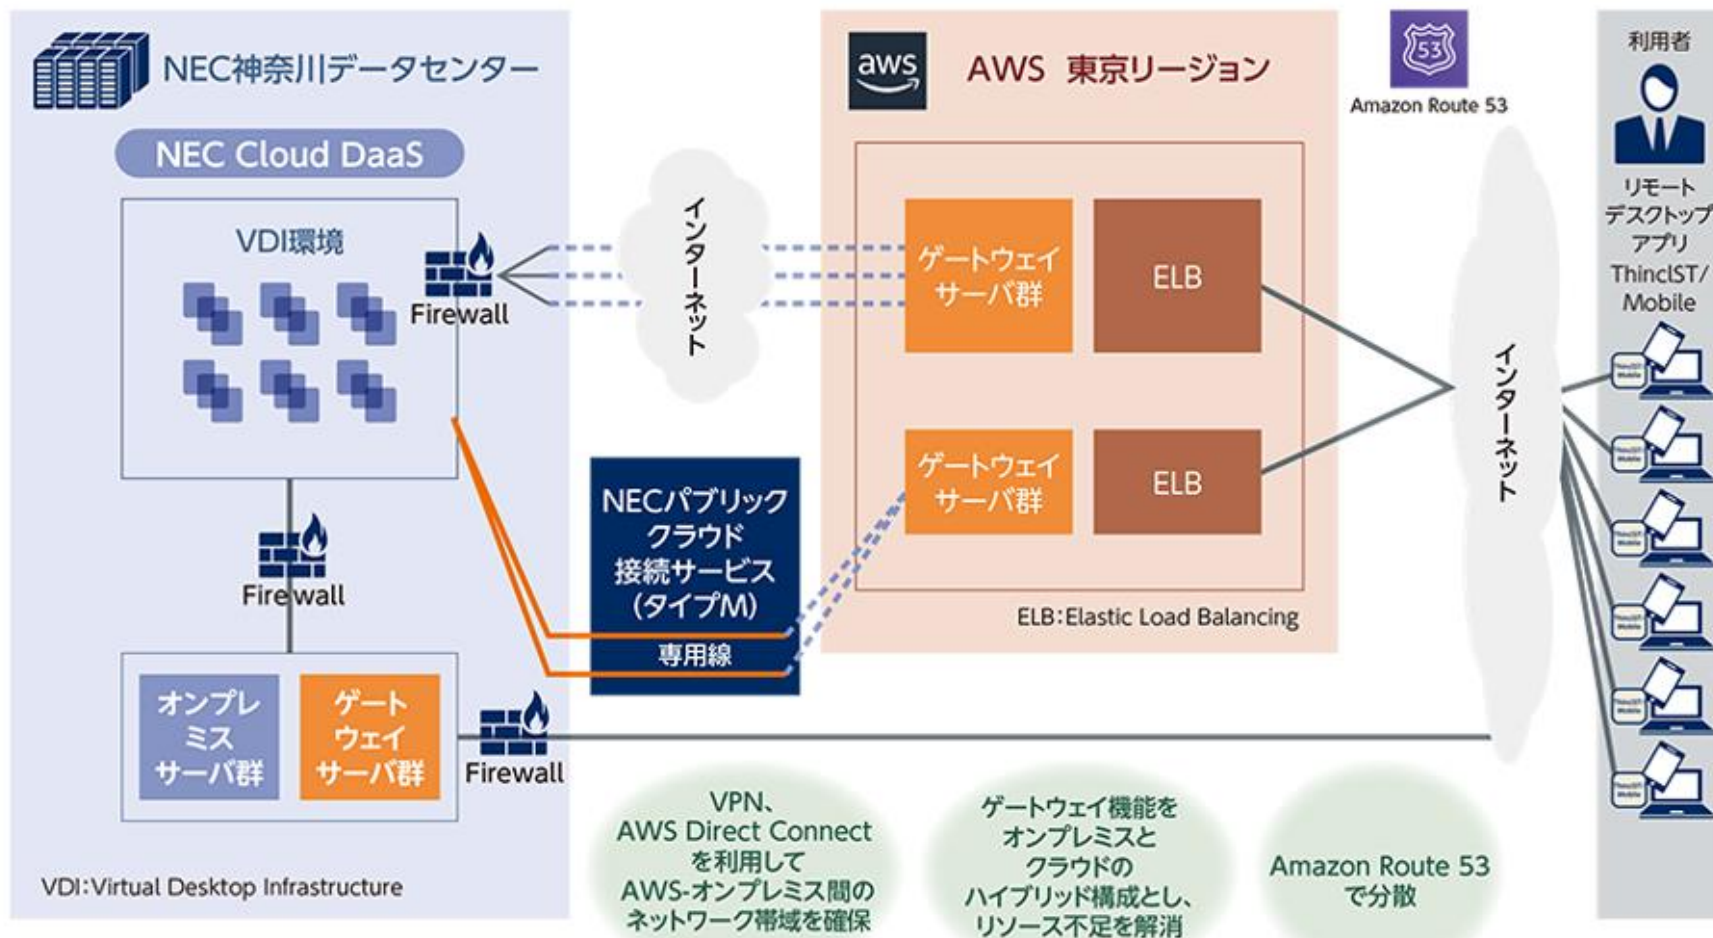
NEC神奈川データセンター

NEC Cloud DaaS

VDI環境

Firewall

Firewall

オンプレミスサーバ群

ゲートウェイサーバ群

Firewall

VDI:Virtual Desktop Infrastructure

インターネット

NECパブリッククラウド接続サービス(タイプM)

専用線

aws

AWS 東京リージョン

ゲートウェイサーバ群

ELB

ゲートウェイサーバ群

ELB

ELB:Elastic Load Balancing

53

Amazon Route 53

インターネット

利用者

リモートデスクトップアプリ ThinclST/Mobile

VPN、AWS Direct Connectを利用してAWS-オンプレミス間のネットワーク帯域を確保

ゲートウェイ機能をオンプレミスとクラウドのハイブリッド構成とし、リソース不足を解消

Amazon Route 53で分散